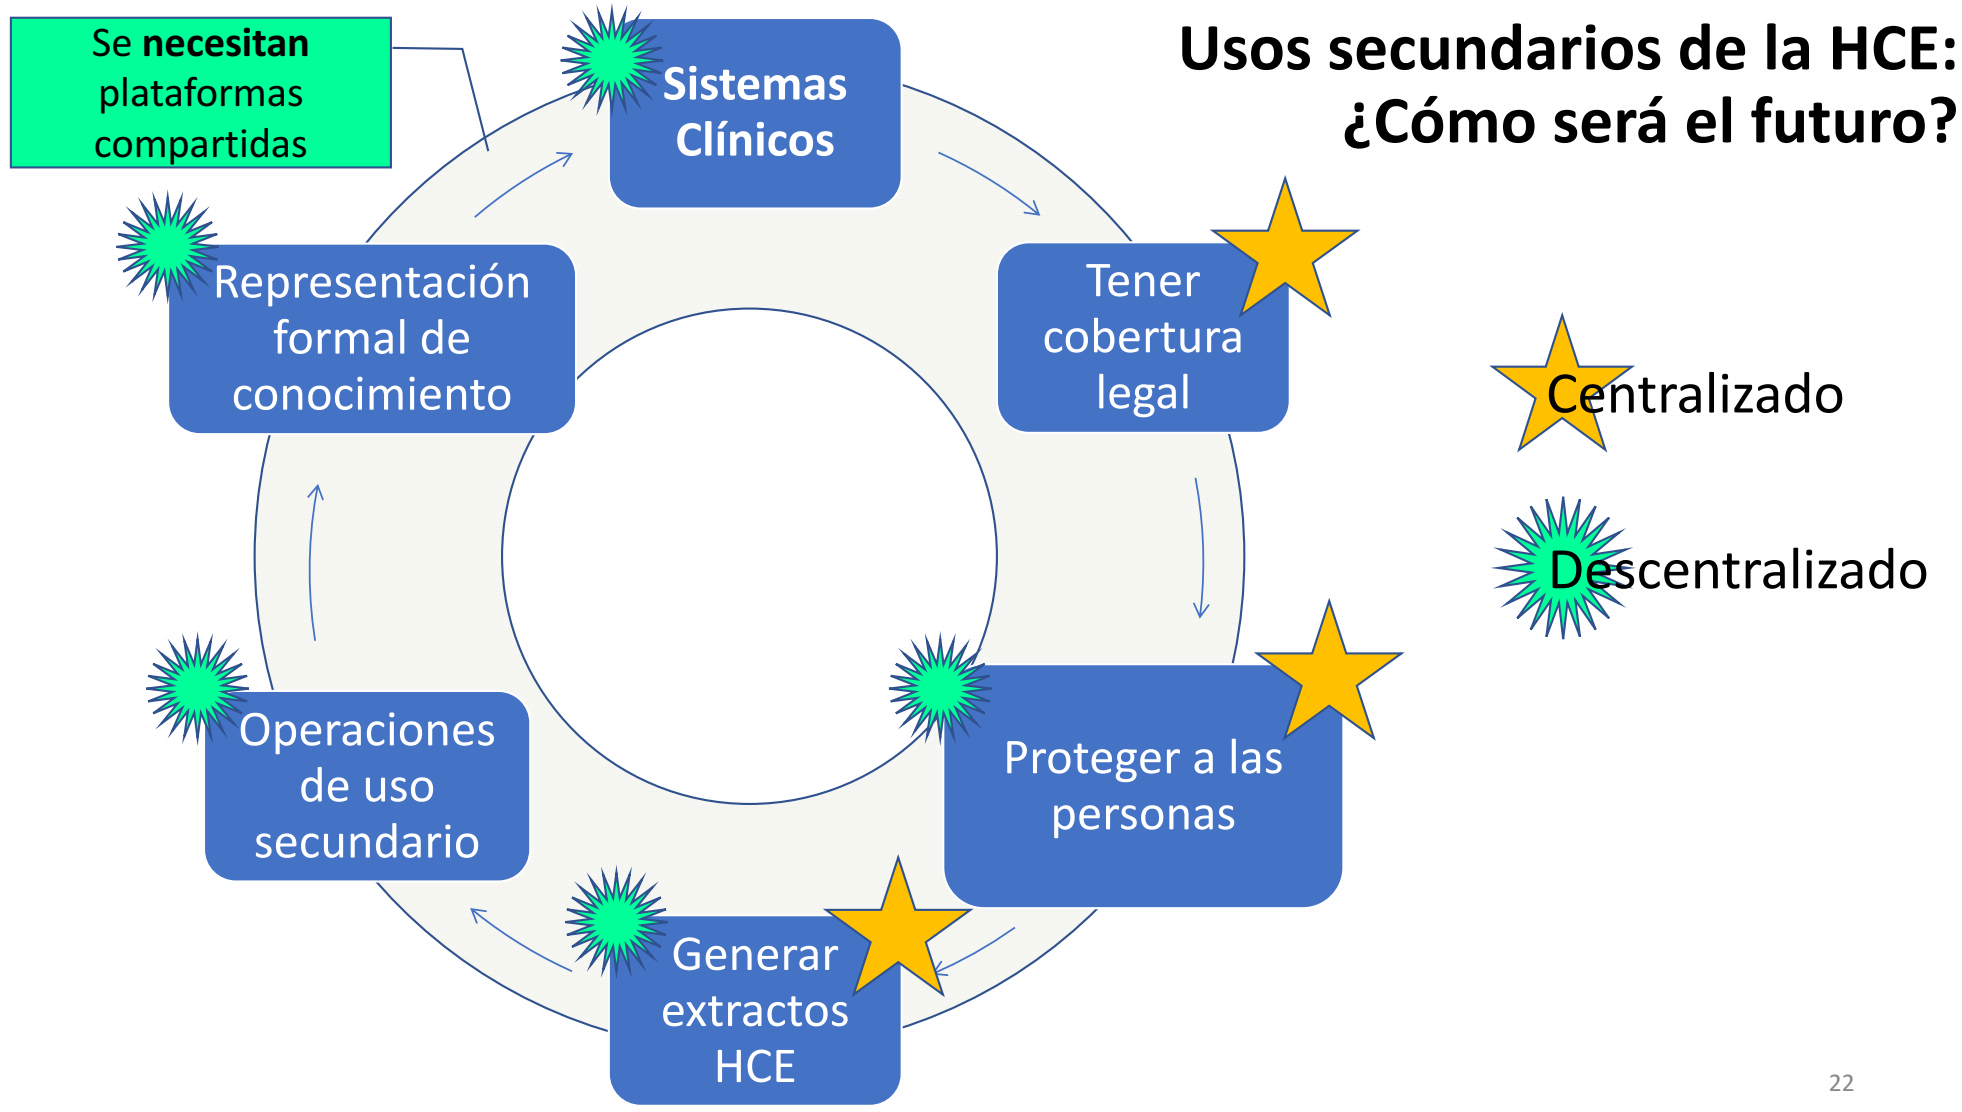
Usos secundarios de la HCE: ¿Cómo será el futuro?

Se necesitan plataformas compartidas

Sistemas Clínicos

Tener cobertura legal

Proteger a las personas

Generar extractos HCE

Operaciones de uso secundario

Representación formal de conocimiento

Centralizado

Descentralizado

22